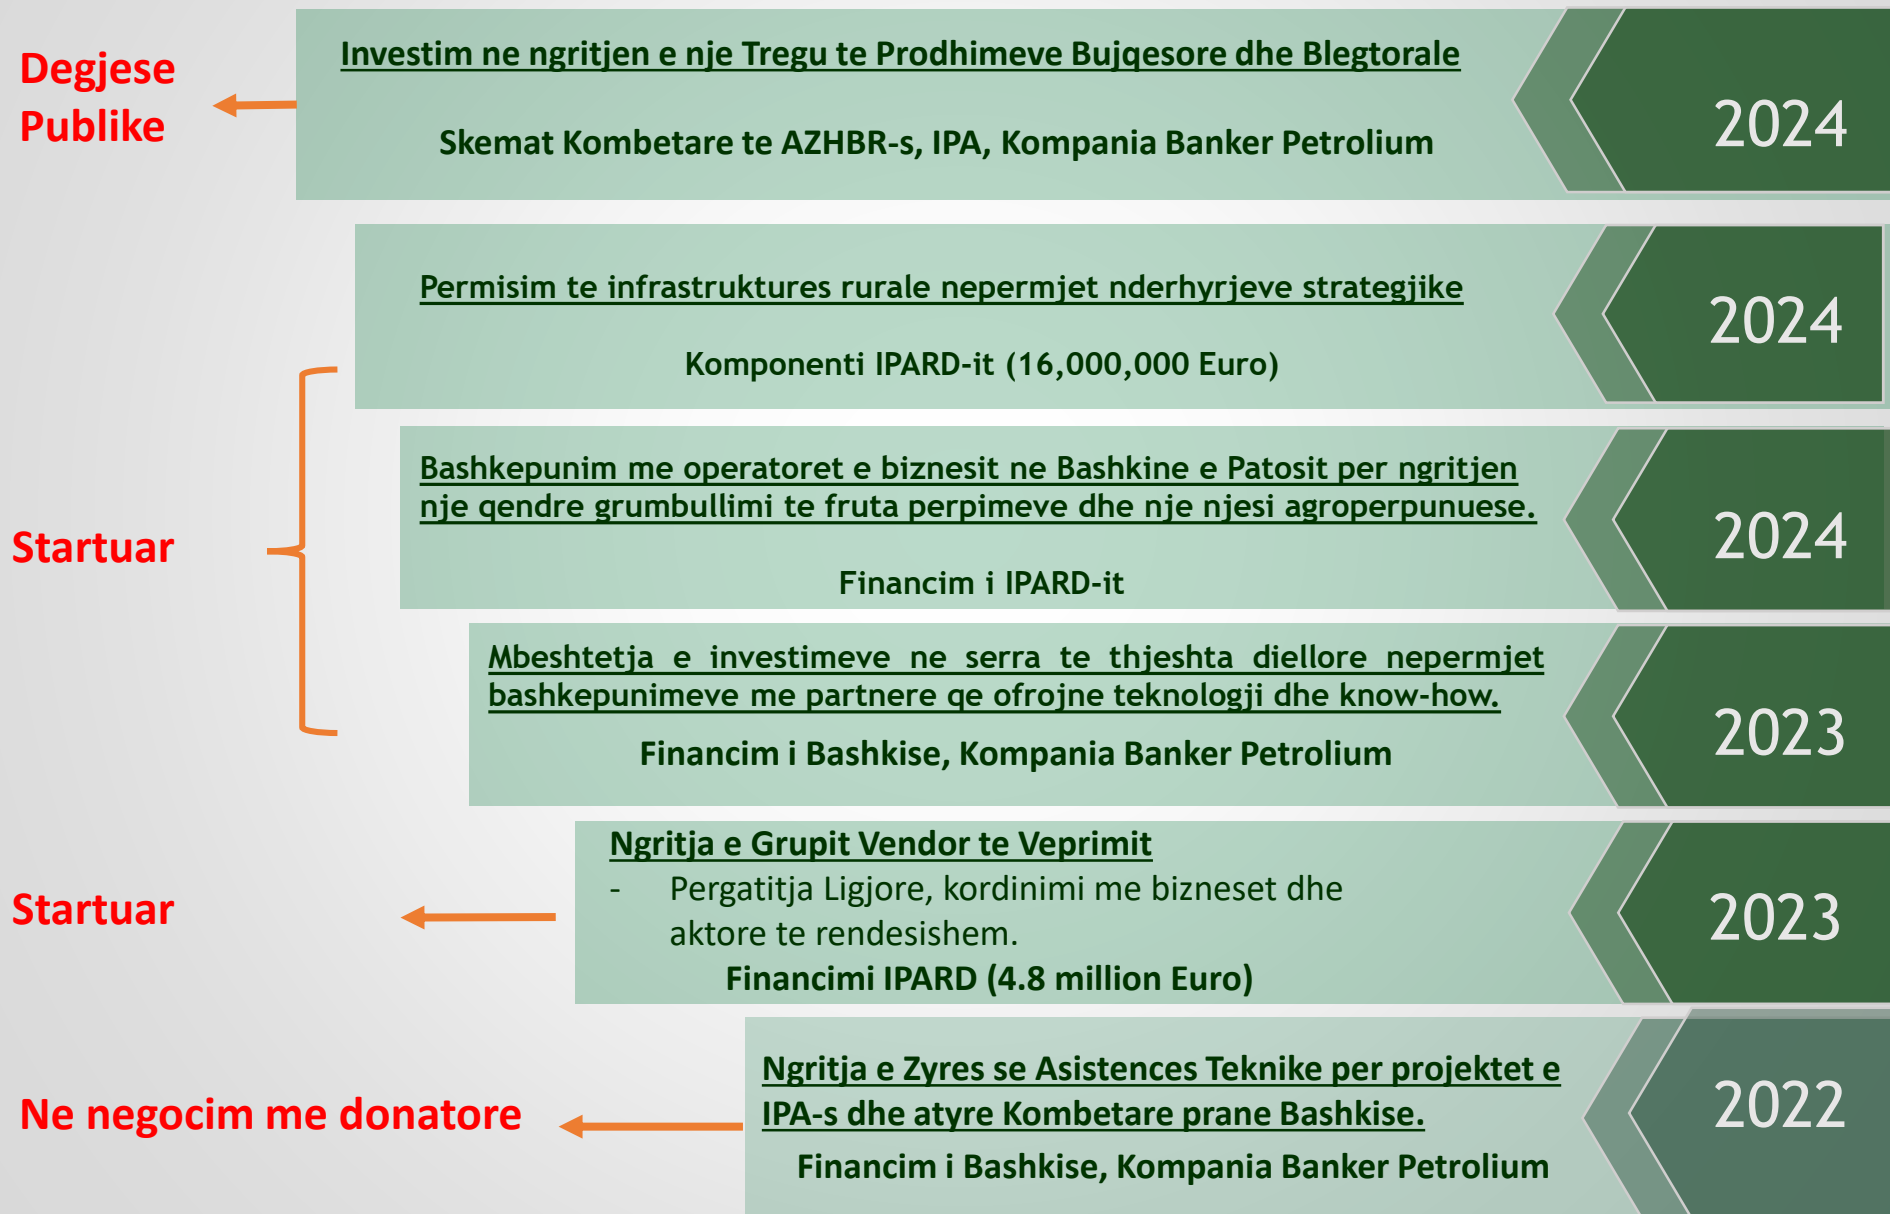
Degjese Publike

Investim ne ngritjen e nje Tregu te Prodhimeve Bujqesore dhe Blegtorale

Skemat Kombetare te AZHBR-s, IPA, Kompania Banker Petrolium

2024

Permisim te infrastruktures rurale nepermjet nderhyrjeve strategjike

Komponenti IPARD-it (16,000,000 Euro)

2024

Startuar

Bashkepunim me operatoret e biznesit ne Bashkine e Patosit per ngritjen nje qendre grumbullimi te fruta perpimeve dhe nje njesi agroperpunuese.

Financim i IPARD-it

2024

Mbeshtetja e investimeve ne serra te thjeshta diellore nepermjet bashkepunimeve me partnere qe ofrojne teknologji dhe know-how.

Financim i Bashkise, Kompania Banker Petrolium

2023

Startuar

Ngritja e Grupit Vendor te Veprimit

- Pergatitja Ligjore, kordinimi me bizneset dhe aktore te rendesishem.

Financimi IPARD (4.8 million Euro)

2023

Ne negocim me donatore

Ngritja e Zyres se Asistences Teknike per projektet e IPA-s dhe atyre Kombetare prane Bashkise.

Financim i Bashkise, Kompania Banker Petrolium

2022